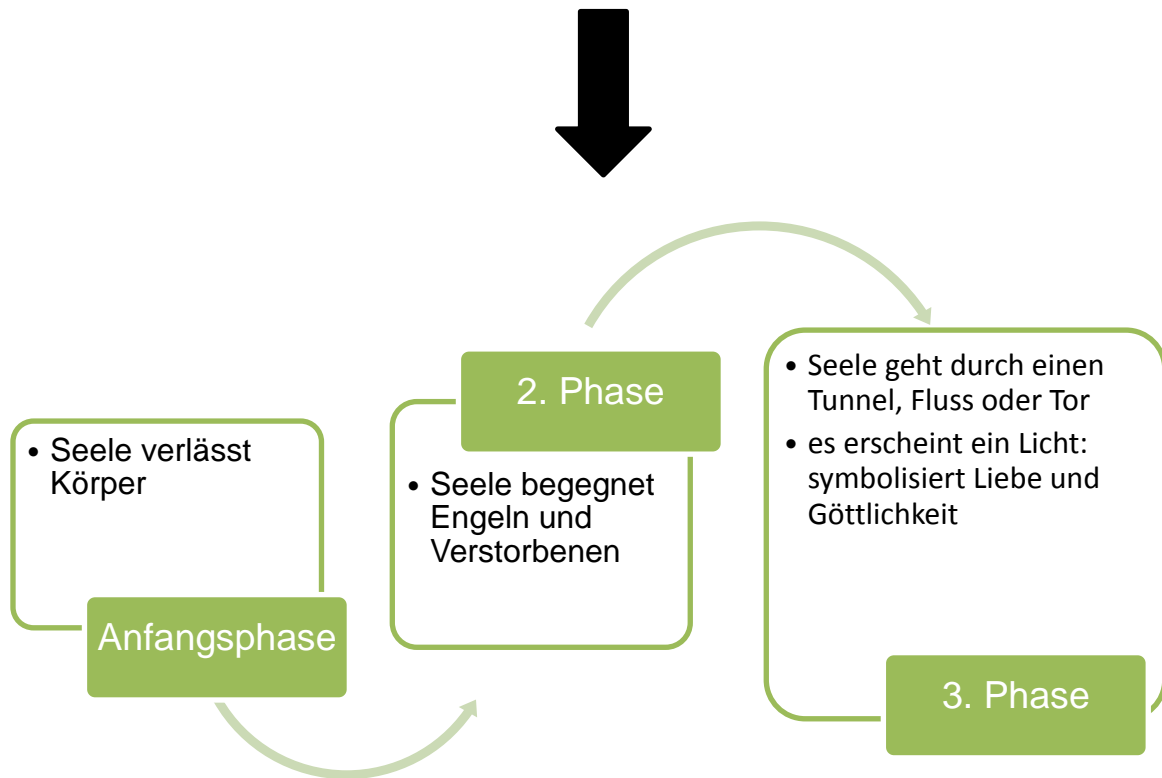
• Seele verlässt Körper

Anfangsphase

2. Phase

• Seele begegnet Engeln und Verstorbenen

• Seele geht durch einen Tunnel, Fluss oder Tor

• es erscheint ein Licht: symbolisiert Liebe und Göttlichkeit

3. Phase